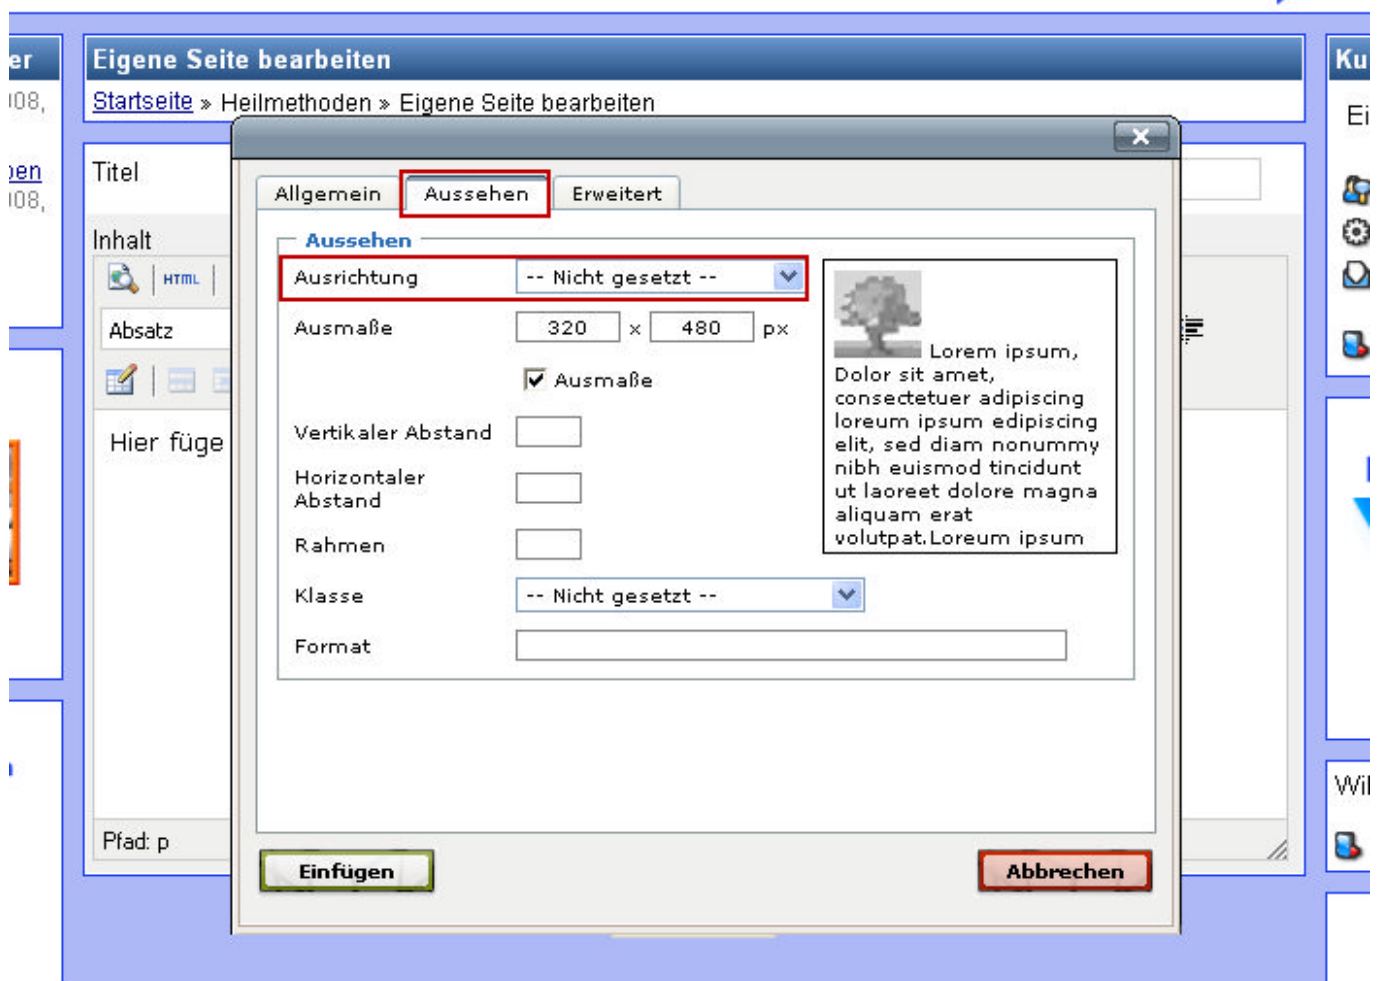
er
)08,

pen
)08,

Eigene Seite bearbeiten

Startseite » Heilmethoden » Eigene Seite bearbeiten

Titel

Inhalt

HTML

Absatz

Hier füge

Pfad: p

Ku

Ei

Wi

Allgemein | Aussehen | Erweitert

Aussehen

Ausrichtung -- Nicht gesetzt --

Ausmaße 320 x 480 px

Ausmaße

Vertikaler Abstand

Horizontaler Abstand

Rahmen

Klasse -- Nicht gesetzt --

Format

Lorem ipsum, Dolor sit amet, consectetuer adipiscing loreum ipsum edipiscing elit, sed diam nonummy nibh euismod tincidunt ut laoreet dolore magna aliquam erat volutpat.Loreum ipsum

Einfügen

Abbrechen